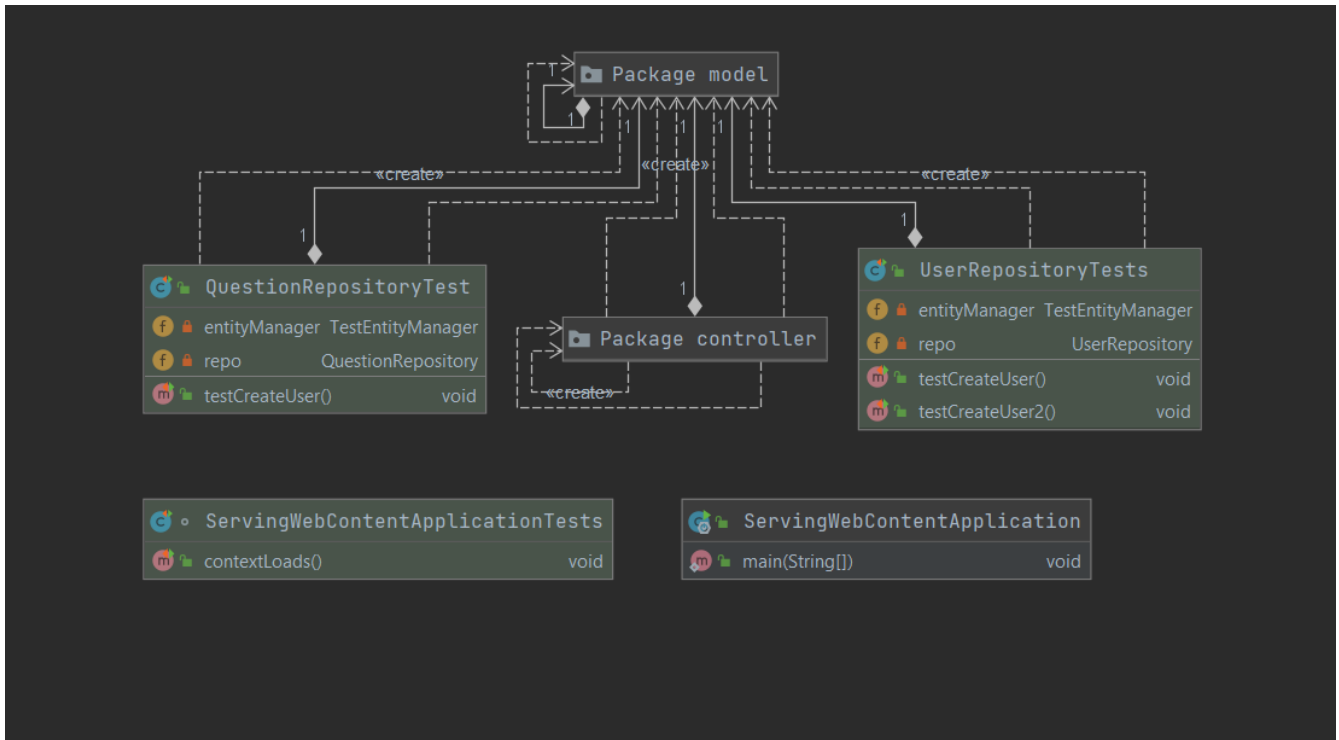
Package model

1

1

1

1

«create»

«create»

«create»

1

1

1

QuestionRepositoryTest
entityManager TestEntityManager
repo QuestionRepository
testCreateUser() void

Package controller

«create»

UserRepositoryTests
entityManager TestEntityManager
repo UserRepository
testCreateUser() void
testCreateUser2() void

ServingWebContentApplicationTests
contextLoads() void

ServingWebContentApplication
main(String[]) void